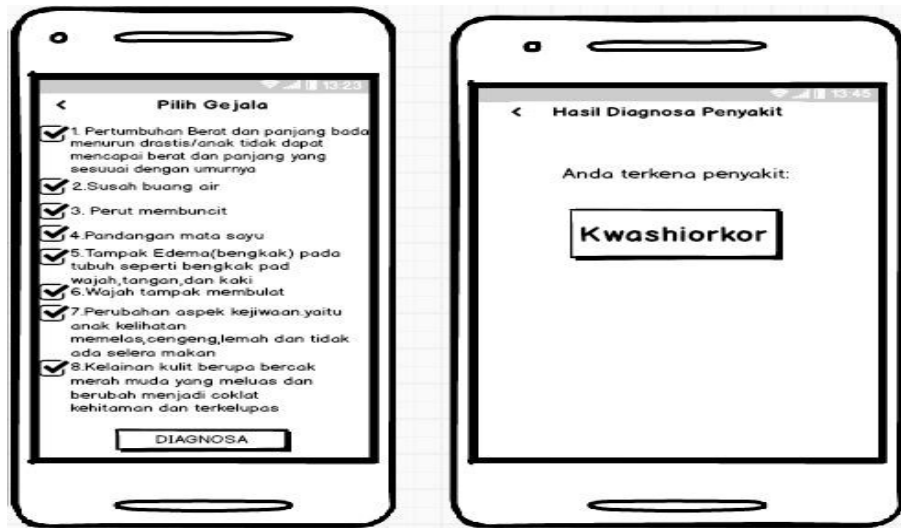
13:23

<

Pilih Gejala

1. Pertumbuhan Berat dan panjang bada menurun drastis/anak tidak dapat mencapai berat dan panjang yang sesuuai dengan umurnya

2.Susah buang air

3. Perut membuncit

4.Pandangan mata sayu

5.Tampak Edema(bengkak) pada tubuh seperti bengkak pad wajah,tangan,dan kaki

6.Wajah tampak membulat

7.Perubahan aspek kejiwaan.yaitu anak kelihatan memelas,cengeng,lemah dan tidak ada selera makan

8.Kelainan kulit berupa bercak merah muda yang meluas dan berubah menjadi coklat kehitaman dan terkelupas

DIAGNOSA

13:45

<

Hasil Diagnosa Penyakit

Anda terkena penyakit:

Kwashiorkor